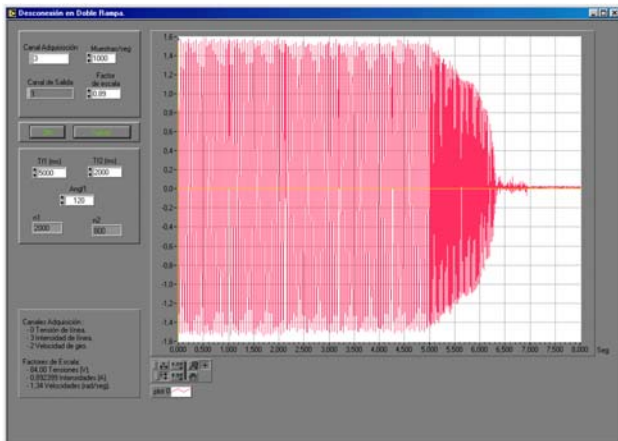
Desconexión en Doble Rampa

Canal Adquisición
0
Muestras/seg
1000

Canal de Salida
1
Factor de escala
0.89

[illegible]
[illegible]

Tf1 (ms)
5000
Tf2 (ms)
2000

Ang1
120

n1
2000
n2
800

1.6
1.4
1.2
1.0
0.8
0.6
0.4
0.2
0.0
-0.2
-0.4
-0.6
-0.8
-1.0
-1.2
-1.4
-1.6

0.000 0.500 1.000 1.500 2.000 2.500 3.000 3.500 4.000 4.500 5.000 5.500 6.000 6.500 7.000 7.500 8.000 Seg

plot 0

Canales Adquisición:
- 0 Tensión de línea.
- 3 Intensidad de línea.
- 2 Velocidad de giro.

Factores de Escala:
- 84,00 Tensiones [V].
- 0,852289 Intensidades [A].
- 1,34 Velocidades [rad/seg].